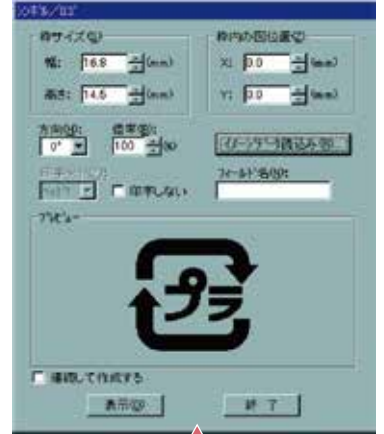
シンボル/ロゴ

枠サイズ(S)
幅: 16.8 (mm)
高さ: 14.6 (mm)

枠内の図位置(Z)
X: 0.0 (mm)
Y: 0.0 (mm)

方向(D): 0°
倍率(B): 100 %

イメージデータ読込み(B)

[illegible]
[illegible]
印字しない

フィールド名(N):

プレビュー

プラ

連続して作成する

表示(O)
終了